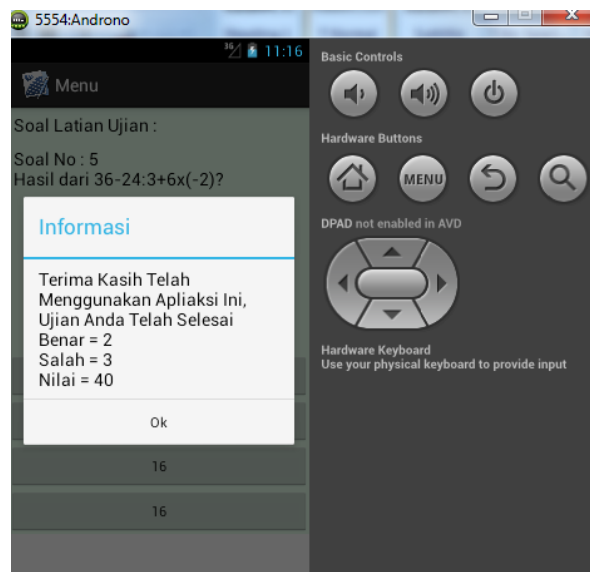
5554:Androno

11:16

Menu

Soal Latian Ujian :

Soal No : 5
Hasil dari 36-24:3+6x(-2)?

Informasi

Terima Kasih Telah Menggunakan Apliaksi Ini, Ujian Anda Telah Selesai
Benar = 2
Salah = 3
Nilai = 40

Ok

16

16

Basic Controls

Hardware Buttons

MENU

DPAD not enabled in AVD

Hardware Keyboard
Use your physical keyboard to provide input